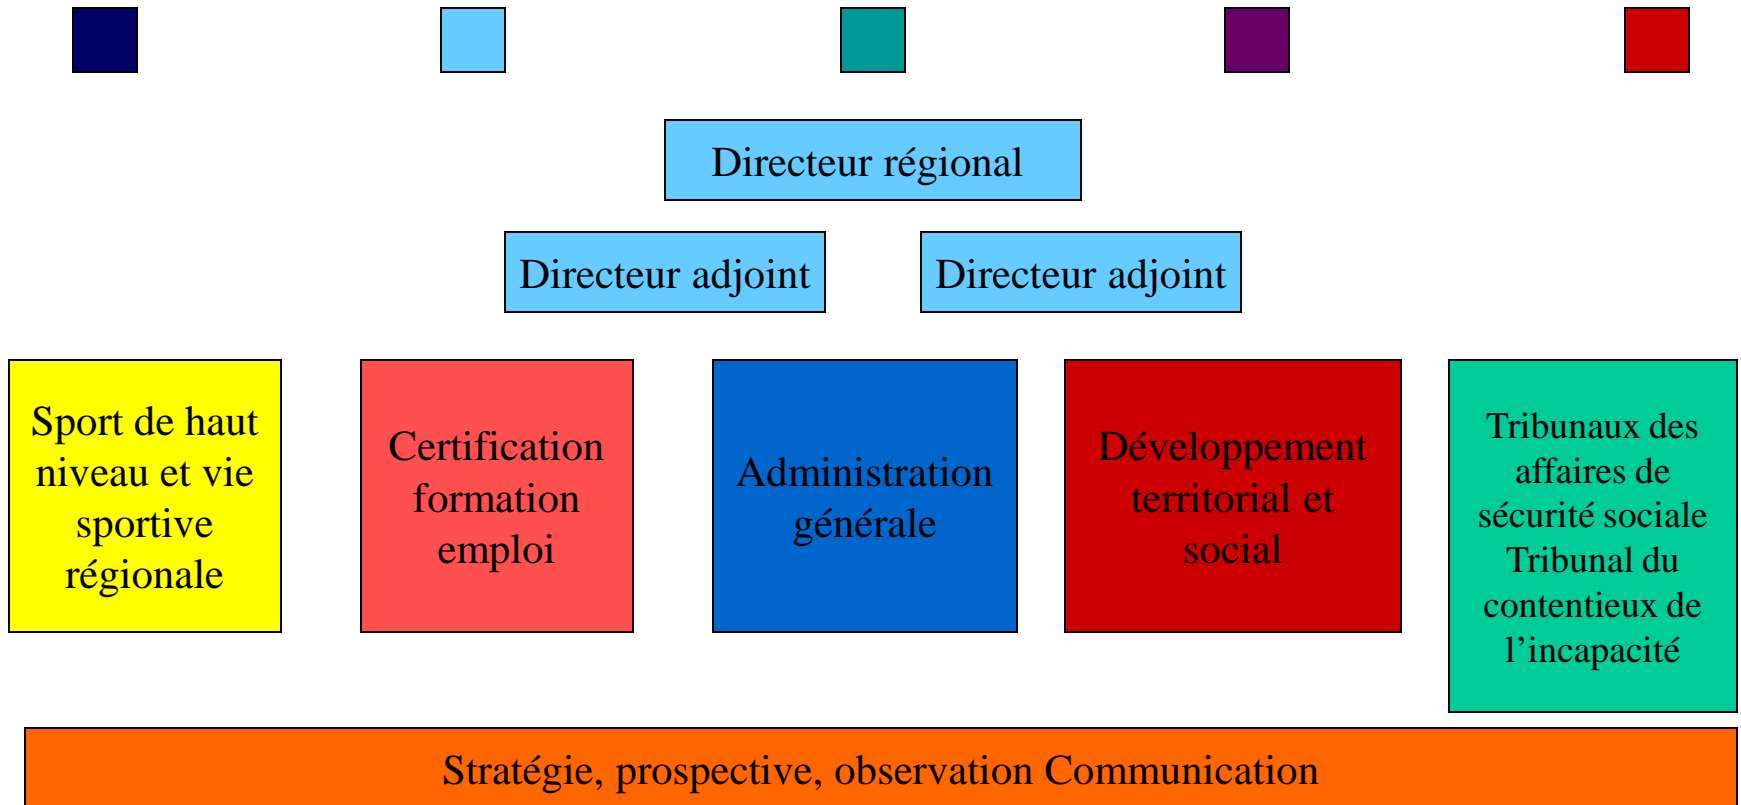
Directeur régional

Directeur adjoint

Directeur adjoint

Sport de haut niveau et vie sportive régionale

Certification formation emploi

Administration générale

Développement territorial et social

Tribunaux des affaires de sécurité sociale Tribunal du contentieux de l'incapacité

Stratégie, prospective, observation Communication